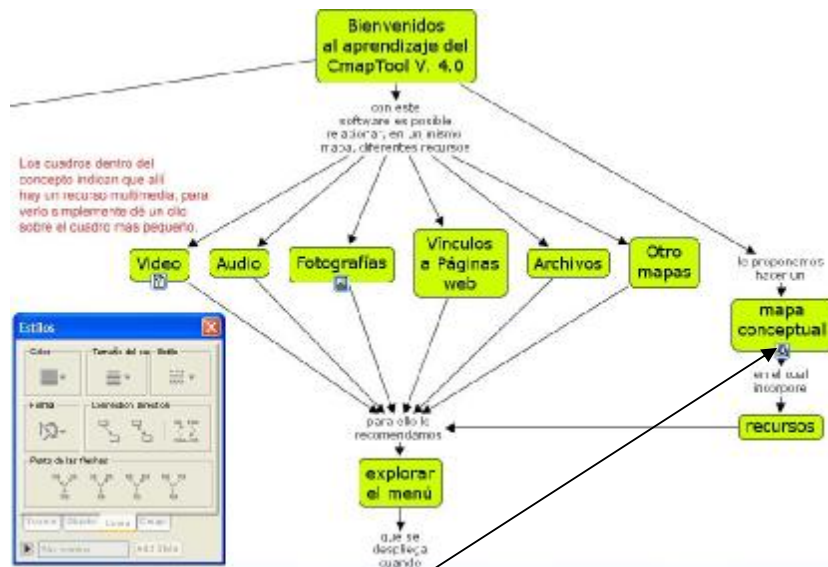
Bienvenidos al aprendizaje del CmapTool V. 4.0

con este software es posible relacionar, en un mismo mapa, diferentes recursos

Los cuadros dentro del concepto indican que allí hay un recurso multimedia, para verlo simplemente dé un clic sobre el cuadro más pequeño.

Video

Audio

Fotografías

Vínculos a Páginas web

Archivos

Otro mapas

lo proponemos hacer un

mapa conceptual

en el cual incorpore

recursos

para ello le recomendamos

explorar el menú

que se despliega cuando

Estilos

Color

Tamaño del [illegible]

Estilo

Forma

Conexión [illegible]

Punta de las flechas

Fuente

Objeto

Línea

Cmap

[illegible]

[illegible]